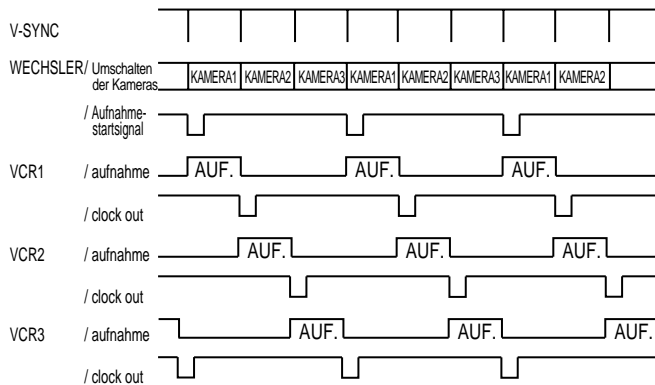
V-SYNC

WECHSLER/ Umschalten der Kameras

KAMERA1 | KAMERA2 | KAMERA3 | KAMERA1 | KAMERA2 | KAMERA3 | KAMERA1 | KAMERA2

/ Aufnahme-startsignal

VCR1 / aufnahme

AUF. AUF. AUF.

/ clock out

VCR2 / aufnahme

AUF. AUF. AUF.

/ clock out

VCR3 / aufnahme

AUF. AUF. AUF.

/ clock out